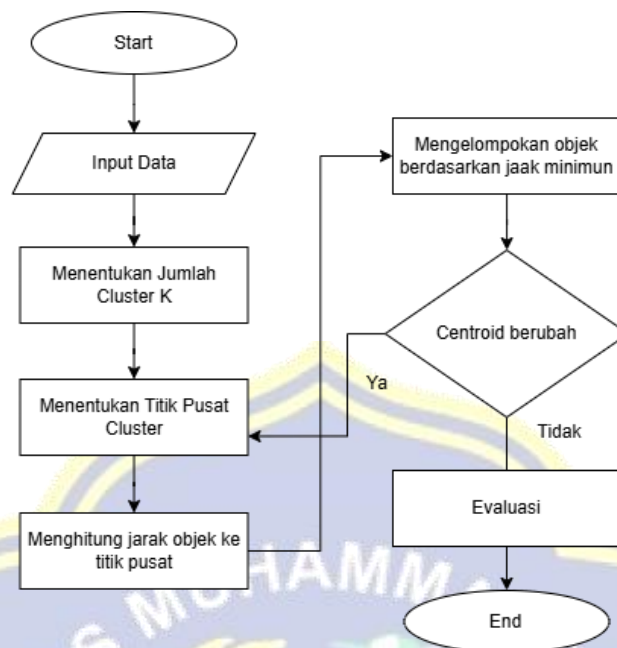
Start

Input Data

Menentukan Jumlah Cluster K

Menentukan Titik Pusat Cluster

Menghitung jarak objek ke titik pusat

Mengelompokan objek berdasarkan jaak minimun

Centroid berubah

Ya

Tidak

Evaluasi

End

MUHAMM